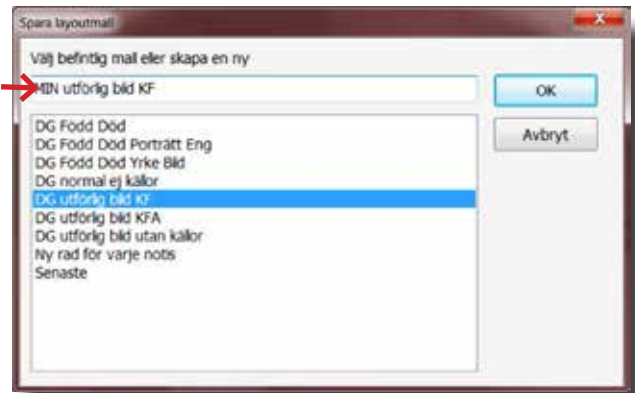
Spara layoutmall

Välj befintlig mall eller skapa en ny

MIN utförlig bild KF

OK

Avbryt

DG Född Död
DG Född Död Porträtt Eng
DG Född Död Yrke Bild
DG normal ej källor
DG utförlig bild KF
DG utförlig bild KFA
DG utförlig bild utan källor
Ny rad för varje notis
Senaste